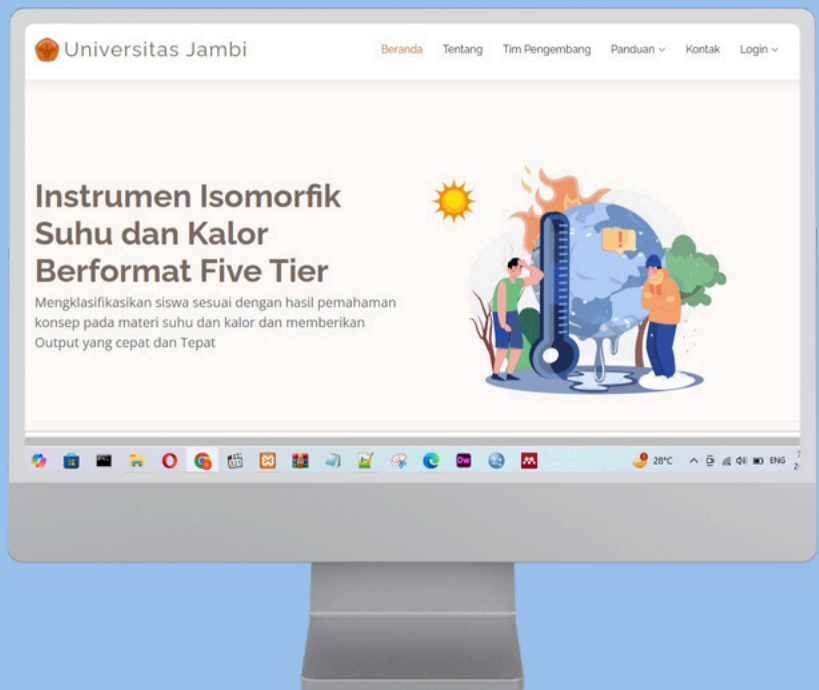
Universitas Jambi

Beranda Tentang Tim Pengembang Panduan Kontak Login

Instrumen Isomorfik Suhu dan Kalor Berformat Five Tier

Mengklasifikasikan siswa sesuai dengan hasil pemahaman konsep pada materi suhu dan kalor dan memberikan Output yang cepat dan Tepat

28°C ENG